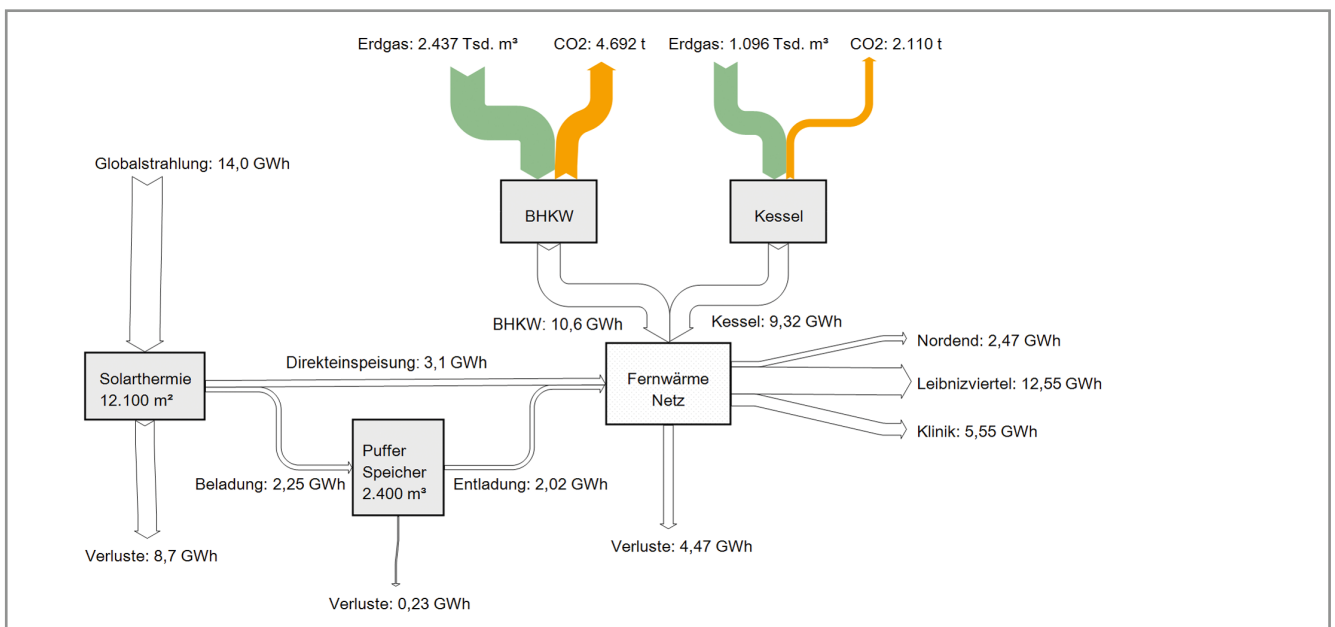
Erdgas: 2.437 Tsd. m³
CO2: 4.692 t
Erdgas: 1.096 Tsd. m³
CO2: 2.110 t

Globalstrahlung: 14,0 GWh

BHKW
Kessel

BHKW: 10,6 GWh
Kessel: 9,32 GWh

Solarthermie
12.100 m²

Direkteinspeisung: 3,1 GWh

Fernwärme
Netz

Nordend: 2,47 GWh
Leibnizviertel: 12,55 GWh
Klinik: 5,55 GWh

Puffer
Speicher
2.400 m³

Beladung: 2,25 GWh
Entladung: 2,02 GWh

Verluste: 8,7 GWh
Verluste: 4,47 GWh
Verluste: 0,23 GWh